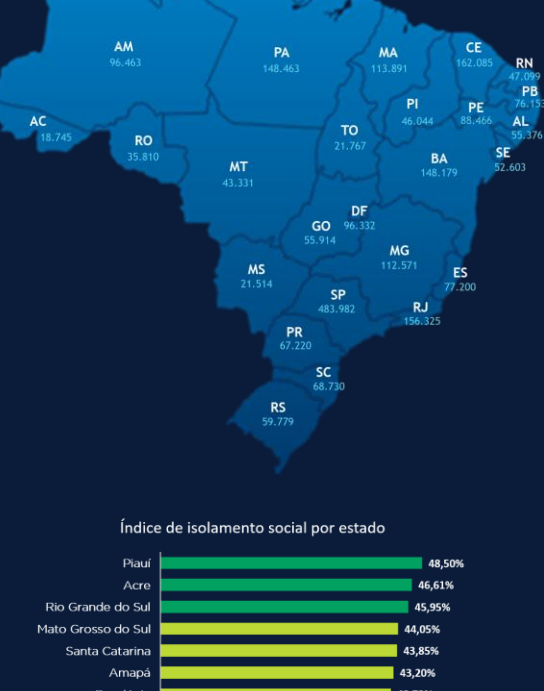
AM
96.463

PA
148.463

MA
113.891

CE
162.085

RN
47.099

PB
76.153

PI
46.044

PE
88.466

AL
55.376

AC
18.745

RO
35.810

TO
21.767

SE
52.603

BA
148.179

MT
43.331

DF
96.332

GO
55.914

MG
112.571

MS
21.514

ES
77.200

SP
483.982

RJ
156.325

PR
67.220

SC
68.730

RS
59.779

Índice de isolamento social por estado

| | |
|---|---|
| Piauí | 48,50% |
| Acre | 46,61% |
| Rio Grande do Sul | 45,95% |
| Mato Grosso do Sul | 44,05% |
| Santa Catarina | 43,85% |
| Amapá | 43,20% |
| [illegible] | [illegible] |